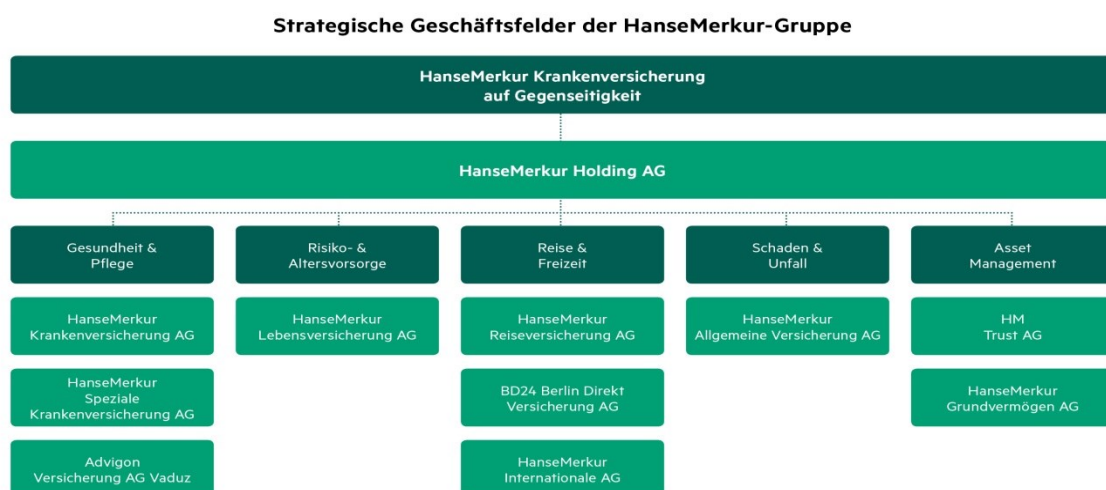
Strategische Geschäftsfelder der HanseMerkur-Gruppe

HanseMerkur Krankenversicherung auf Gegenseitigkeit

HanseMerkur Holding AG

Gesundheit & Pflege

HanseMerkur Krankenversicherung AG

HanseMerkur Speziale Krankenversicherung AG

Advigon Versicherung AG Vaduz

Risiko- & Altersvorsorge

HanseMerkur Lebensversicherung AG

Reise & Freizeit

HanseMerkur Reiseversicherung AG

BD24 Berlin Direkt Versicherung AG

HanseMerkur Internationale AG

Schaden & Unfall

HanseMerkur Allgemeine Versicherung AG

Asset Management

HM Trust AG

HanseMerkur Grundvermögen AG